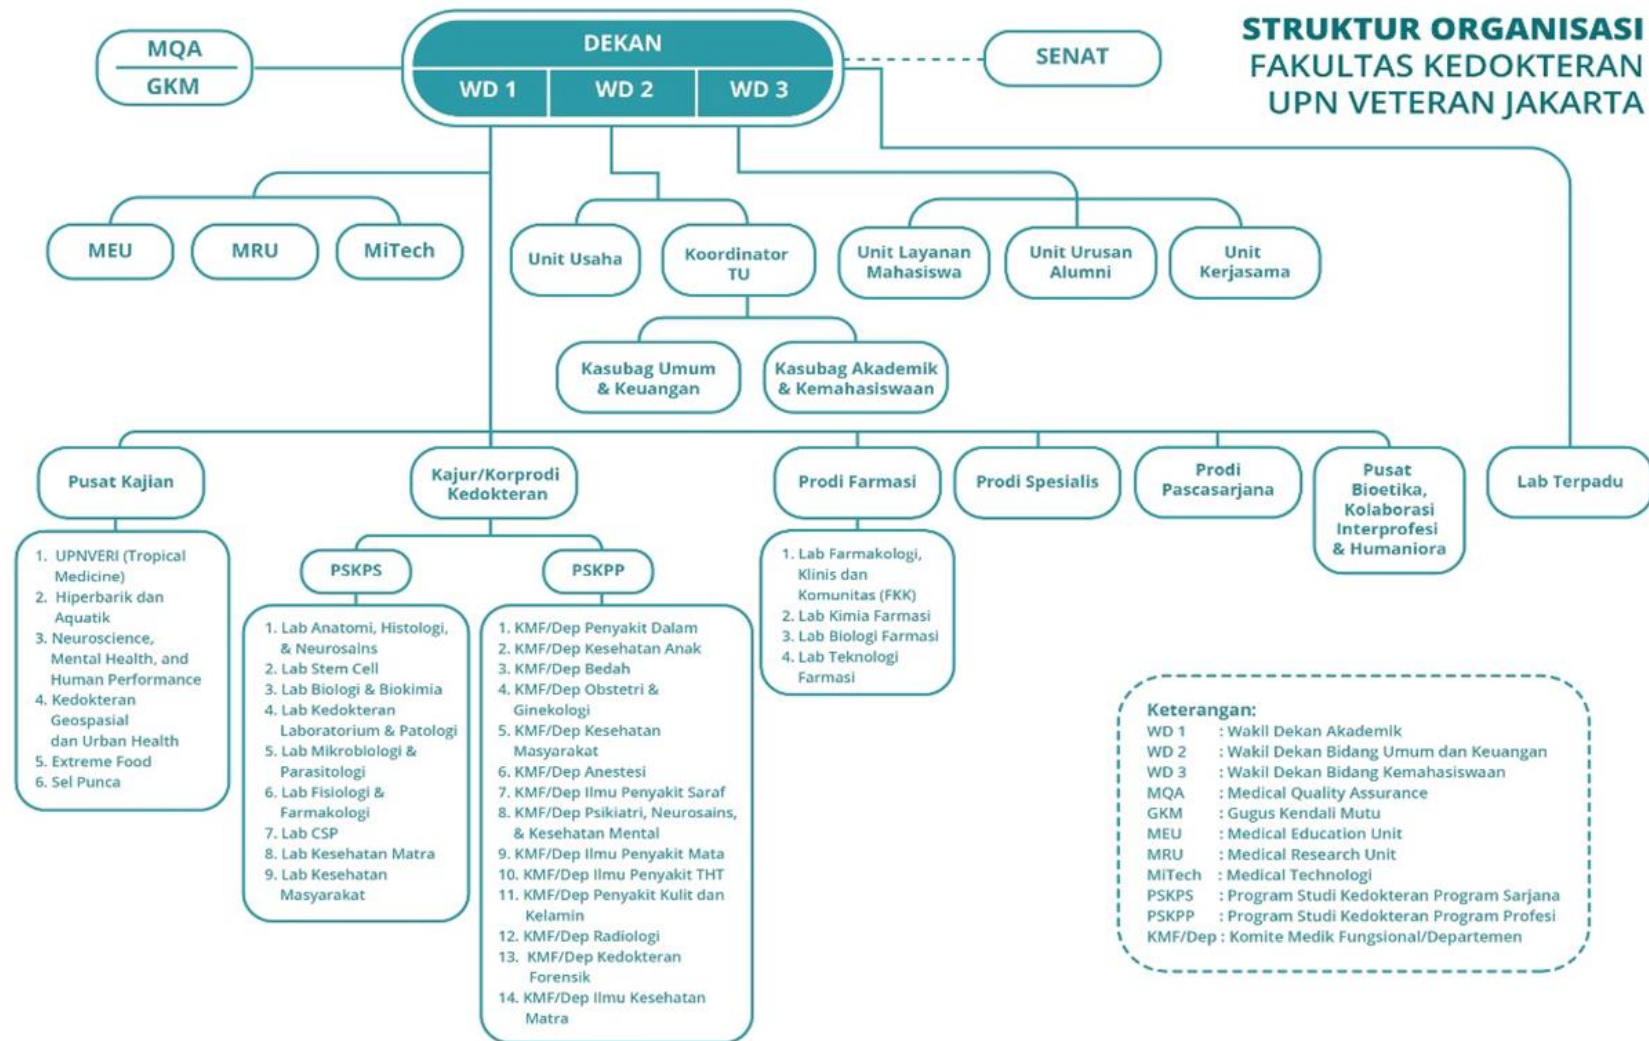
STRUKTUR ORGANISASI
FAKULTAS KEDOKTERAN
UPN VETERAN JAKARTA

MQA
GKM

DEKAN
WD 1 | WD 2 | WD 3

SENAT

MEU
MRU
MiTech

Unit Usaha
Koordinator TU

Unit Layanan Mahasiswa
Unit Urusan Alumni
Unit Kerjasama

Kasubag Umum & Keuangan
Kasubag Akademik & Kemahasiswaan

Pusat Kajian
1. UPNVERI (Tropical Medicine)
2. Hiperbarik dan Aquatik
3. Neuroscience, Mental Health, and Human Performance
4. Kedokteran Geospasial dan Urban Health
5. Extreme Food
6. Sel Punca

Kajur/Korprodi Kedokteran

PSKPS
1. Lab Anatomi, Histologi, & Neurosains
2. Lab Stem Cell
3. Lab Biologi & Biokimia
4. Lab Kedokteran Laboratorium & Patologi
5. Lab Mikrobiologi & Parasitologi
6. Lab Fisiologi & Farmakologi
7. Lab CSP
8. Lab Kesehatan Matra
9. Lab Kesehatan Masyarakat

PSKPP
1. KMF/Dep Penyakit Dalam
2. KMF/Dep Kesehatan Anak
3. KMF/Dep Bedah
4. KMF/Dep Obstetri & Ginekologi
5. KMF/Dep Kesehatan Masyarakat
6. KMF/Dep Anestesi
7. KMF/Dep Ilmu Penyakit Saraf
8. KMF/Dep Psikiatri, Neurosains, & Kesehatan Mental
9. KMF/Dep Ilmu Penyakit Mata
10. KMF/Dep Ilmu Penyakit THT
11. KMF/Dep Penyakit Kulit dan Kelamin
12. KMF/Dep Radiologi
13. KMF/Dep Kedokteran Forensik
14. KMF/Dep Ilmu Kesehatan Matra

Prodi Farmasi
1. Lab Farmakologi, Klinis dan Komunitas (FKK)
2. Lab Kimia Farmasi
3. Lab Biologi Farmasi
4. Lab Teknologi Farmasi

Prodi Spesialis
Prodi Pascasarjana
Pusat Bioetika, Kolaborasi Interprofesi & Humaniora
Lab Terpadu

Keterangan:
WD 1 : Wakil Dekan Akademik
WD 2 : Wakil Dekan Bidang Umum dan Keuangan
WD 3 : Wakil Dekan Bidang Kemahasiswaan
MQA : Medical Quality Assurance
GKM : Gugus Kendali Mutu
MEU : Medical Education Unit
MRU : Medical Research Unit
MiTech : Medical Technologi
PSKPS : Program Studi Kedokteran Program Sarjana
PSKPP : Program Studi Kedokteran Program Profesi
KMF/Dep : Komite Medik Fungsional/Departemen